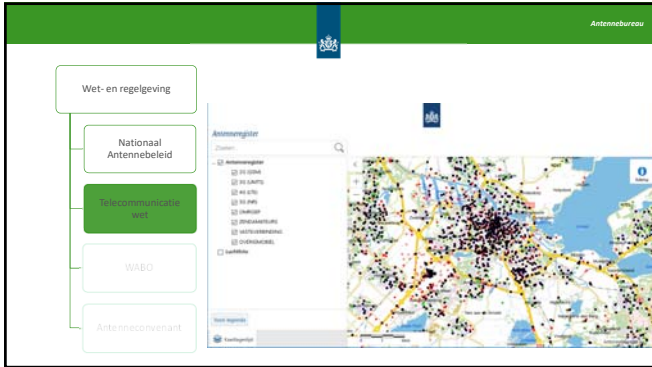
Antennebureau

Wet- en regelgeving

Nationaal Antennebeleid

Telecommunicatie wet

WABO

Antenneconvenant

Antenneregister

Zoeken

Antenneregister

2G (GSM)

3G (UMTS)

4G (LTE)

5G (NR)

OMROEP

ZENDAMATEURS

VASTE VERBINDING

OVERIGMOBIEL

Luchtfoto

Toon legenda

Toelichting